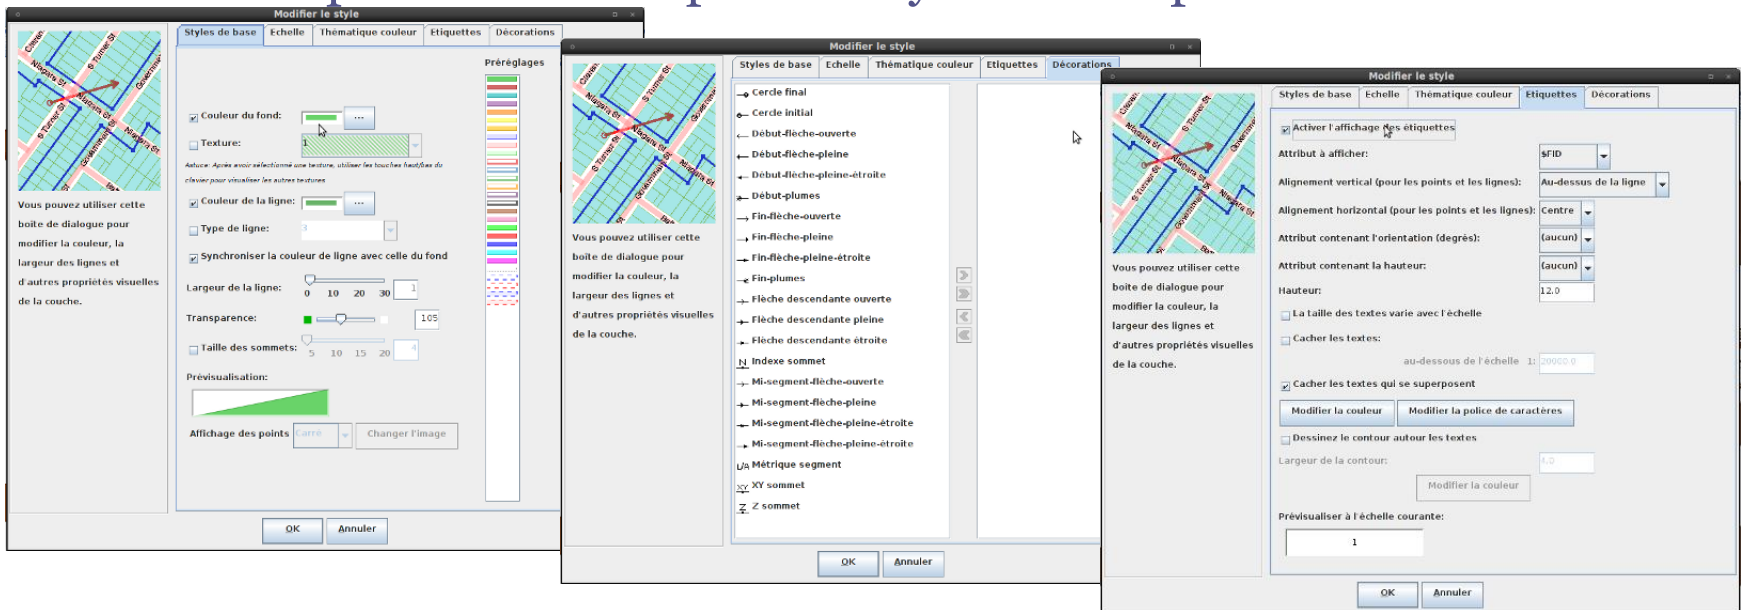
Modifier le style

Styles de base | Echelle | Thématique couleur | Etiquettes | Décorations

Vous pouvez utiliser cette boite de dialogue pour modifier la couleur, la largeur des lignes et d'autres propriétés visuelles de la couche.

Couleur du fond: ...

Texture: 1

Astuce: Après avoir sélectionné une texture, utiliser les touches haut/bas du clavier pour visualiser les autres textures

Couleur de la ligne: ...

Type de ligne:

Synchroniser la couleur de ligne avec celle du fond

Largeur de la ligne: 0 10 20 30 1

Transparence: 105

Taille des sommets: 5 10 15 20

Prévisualisation:

Affichage des points Carré Changer l'image

Préréglages

OK Annuler

Modifier le style

Styles de base | Echelle | Thématique couleur | Etiquettes | Décorations

Vous pouvez utiliser cette boite de dialogue pour modifier la couleur, la largeur des lignes et d'autres propriétés visuelles de la couche.

Cercle final
Cercle initial
Début-flèche-ouverte
Début-flèche-pleine
Début-flèche-pleine-étroite
Début-plumes
Fin-flèche-ouverte
Fin-flèche-pleine
Fin-flèche-pleine-étroite
Fin-plumes
Flèche descendante ouverte
Flèche descendante pleine
Flèche descendante étroite
Indexe sommet
Mi-segment-flèche-ouverte
Mi-segment-flèche-pleine
Mi-segment-flèche-pleine-étroite
Mi-segment-flèche-pleine-étroite
Métrique segment
XY sommet
Z sommet

OK Annuler

Modifier le style

Styles de base | Echelle | Thématique couleur | Etiquettes | Décorations

Vous pouvez utiliser cette boite de dialogue pour modifier la couleur, la largeur des lignes et d'autres propriétés visuelles de la couche.

Activer l'affichage des étiquettes

Attribut à afficher: $FID

Alignement vertical (pour les points et les lignes): Au-dessus de la ligne

Alignement horizontal (pour les points et les lignes): Centre

Attribut contenant l'orientation (degrés): (aucun)

Attribut contenant la hauteur: (aucun)

Hauteur: 12.0

La taille des textes varie avec l'échelle

Cacher les textes:

au-dessous de l'échelle 1: 20000.0

Cacher les textes qui se superposent

Modifier la couleur | Modifier la police de caractères

Dessinez le contour autour les textes

Largeur de la contour: 4.0

Modifier la couleur

Prévisualiser à l'échelle courante:

1

OK Annuler